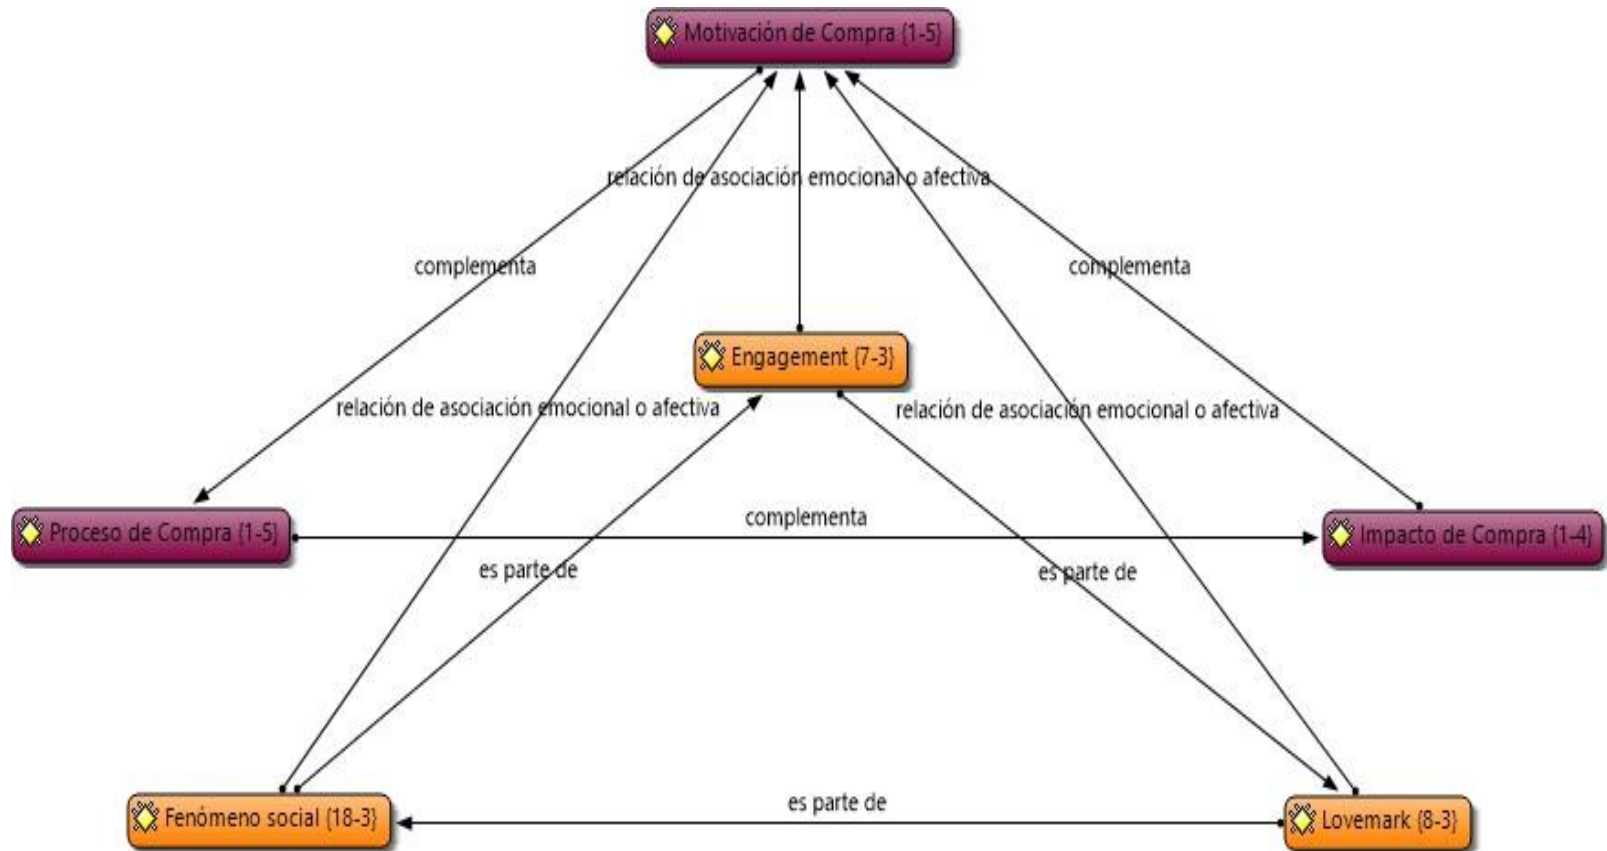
Motivación de Compra {1-5}

relación de asociación emocional o afectiva

complementa

complementa

Engagement {7-3}

relación de asociación emocional o afectiva

relación de asociación emocional o afectiva

Proceso de Compra {1-5}

complementa

Impacto de Compra {1-4}

es parte de

es parte de

Fenómeno social {18-3}

es parte de

Lovemark {8-3}